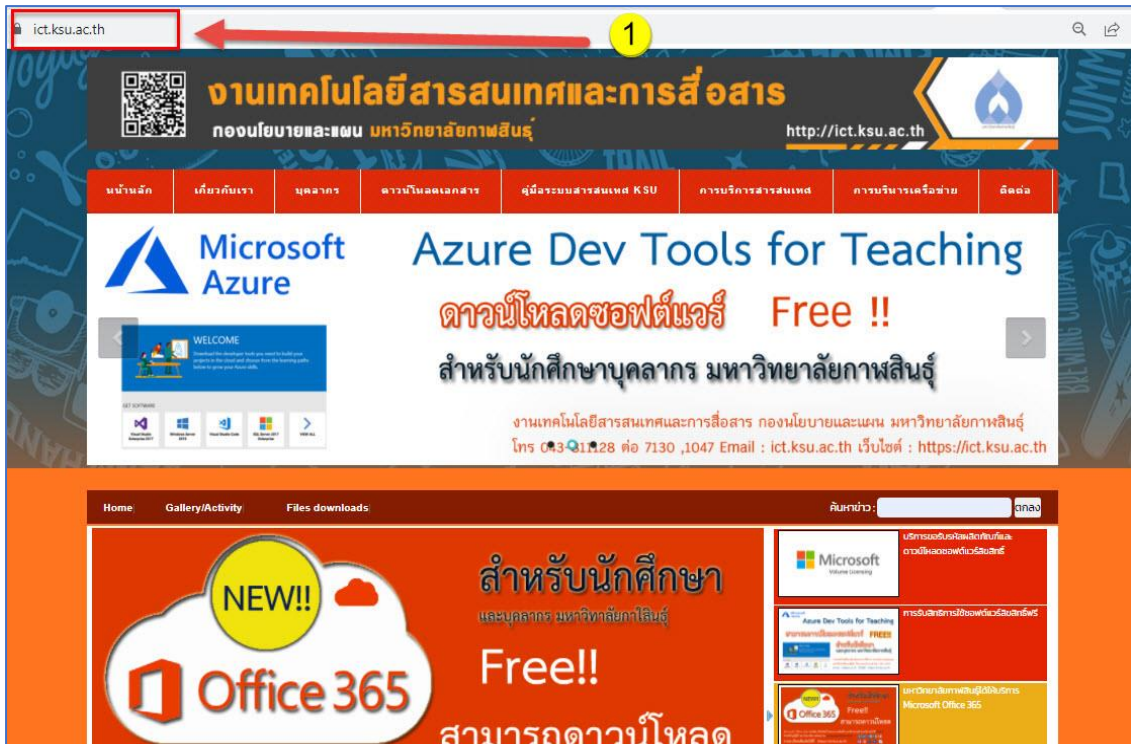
ict.ksu.ac.th

1

งานเทคโนโลยีสารสนเทศและการสื่อสาร
กองนโยบายและแผน มหาวิทยาลัยกาฬสินธุ์
http://ict.ksu.ac.th

หน้าหลัก | เกี่ยวกับเรา | บุคลากร | ดาวน์โหลดเอกสาร | คู่มือระบบสารสนเทศ KSU | การบริการสารสนเทศ | การบริการเครือข่าย | ติดต่อ

Microsoft Azure

Azure Dev Tools for Teaching

ดาวน์โหลดซอฟต์แวร์ Free !!

สำหรับนักศึกษาบุคลากร มหาวิทยาลัยกาฬสินธุ์

WELCOME

GET SOFTWARE

งานเทคโนโลยีสารสนเทศและการสื่อสาร กองนโยบายและแผน มหาวิทยาลัยกาฬสินธุ์
โทร 0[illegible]3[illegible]1128 ต่อ 7130 ,1047 Email : ict.ksu.ac.th เว็บไซต์ : https://ict.ksu.ac.th

Home | Gallery/Activity | Files downloads

ค้นหาข่าว : ตกลง

NEW!!

Office 365

สำหรับนักศึกษา
และบุคลากร มหาวิทยาลัยกาฬสินธุ์

Free!!

สามารถดาวน์โหลด

Microsoft Volume Licensing

บริการขอรับรหัสผลิตภัณฑ์และดาวน์โหลดซอฟต์แวร์ลิขสิทธิ์

Azure Dev Tools for Teaching

การรับสิทธิการใช้ซอฟต์แวร์ลิขสิทธิ์ฟรี

Office 365

มหาวิทยาลัยกาฬสินธุ์ได้ให้บริการ Microsoft Office 365